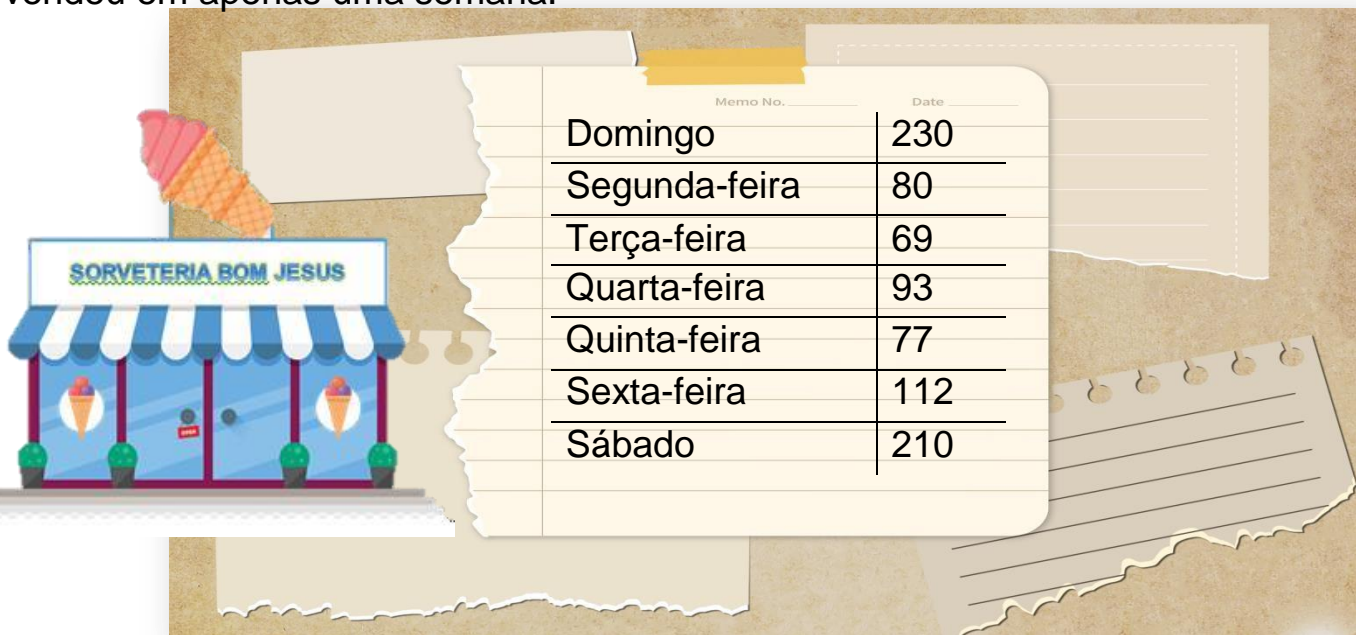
vendeu em apenas uma semana.

SORVETERIA BOM JESUS

Memo No. Date

| Domingo | 230 |
|---|---|
| Segunda-feira | 80 |
| Terça-feira | 69 |
| Quarta-feira | 93 |
| Quinta-feira | 77 |
| Sexta-feira | 112 |
| Sábado | 210 |